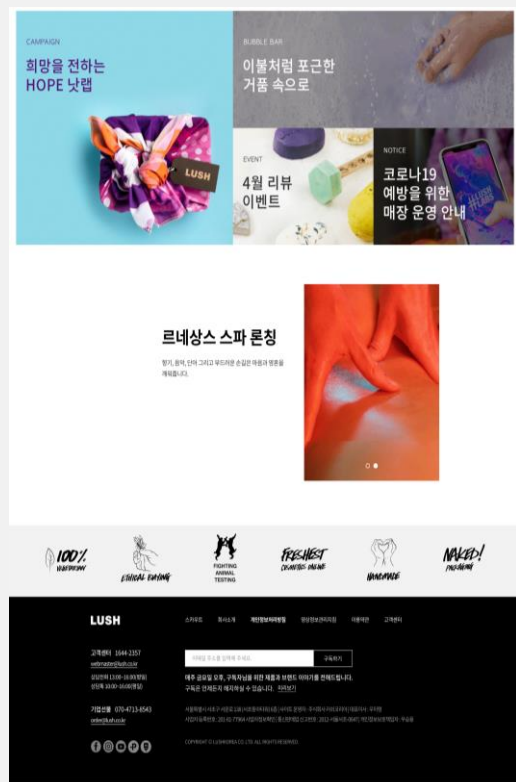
CAMPAIGN

희망을 전하는 HOPE 낫랩

LUSH

BUBBLE BAR

이불처럼 포근한 거품 속으로

EVENT

4월 리뷰 이벤트

NOTICE

코로나19 예방을 위한 매장 운영 안내

르네상스 스파 론칭

향기, 음악, 단어 그리고 부드러운 손길은 마음과 영혼을 깨워줍니다.

100% VEGETARIAN

ETHICAL BUYING

FIGHTING ANIMAL TESTING

FRESHEST COSMETICS ONLINE

HANDMADE

NAKED! PACKAGING

LUSH

스파투어 회사소개 개인정보처리방침 영상정보처리기기 이용약관 고객센터

고객센터 1644-2357

webmaster@lush.co.kr

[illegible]

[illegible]

기업선물 070-4713-8543

order@lush.co.kr

구독하기

매주 금요일 오후, 구독자님을 위한 제품과 브랜드 이야기를 전해드립니다.

구독은 언제든지 해지하실 수 있습니다. 자세보기

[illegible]

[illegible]

COPYRIGHT © LUSHKOREA CO., LTD. ALL RIGHTS RESERVED.